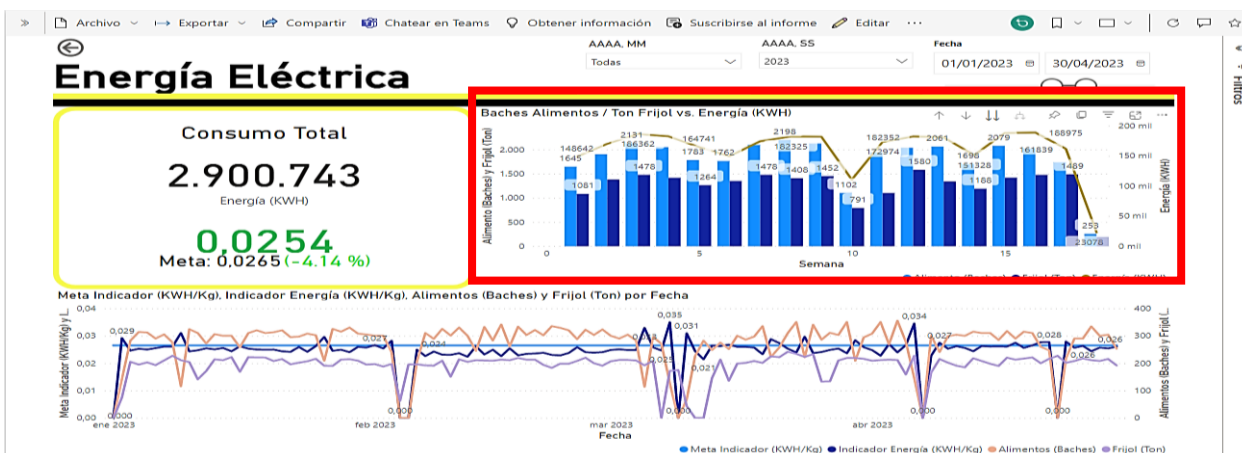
» Archivo Exportar Compartir Chatear en Teams Obtener información Suscribirse al informe Editar ···

Energía Eléctrica

AAAA, MM
Todas

AAAA, SS
2023

Fecha
01/01/2023 30/04/2023

Filtros

Consumo Total
2.900.743
Energía (KWH)
0,0254
Meta: 0,0265 (-4.14 %)

Baches Alimentos / Ton Frijol vs. Energía (KWH)

Alimento (Baches) y Frijol (Ton)
Energía (KWH)
2.000
1.500
1.000
500
0
200 mil
150 mil
100 mil
50 mil
0 mil
148642
1645
2131
186362
1081
1476
164741
1783
1762
1264
2198
182325
1478
1408
1452
1102
791
182352
172974
2061
1580
1696
151328
1186
2079
161839
188975
1489
253
23078
0
5
10
15
Semana
Alimentos (Baches) Frijol (Ton) Energía (KWH)

Meta Indicador (KWH/Kg), Indicador Energía (KWH/Kg), Alimentos (Baches) y Frijol (Ton) por Fecha

Meta Indicador (KWH/Kg) y I...
Alimentos (Baches) y Frijol ...
0,04
0,03
0,02
0,01
0,00
300
200
100
0
0,029
0,000
0,027
0,000
0,024
0,035
0,031
0,025
0,021
0,000
0,034
0,027
0,000
0,028
0,026
0,026
0,000
ene 2023
feb 2023
mar 2023
abr 2023
Fecha
Meta Indicador (KWH/Kg) Indicador Energía (KWH/Kg) Alimentos (Baches) Frijol (Ton)